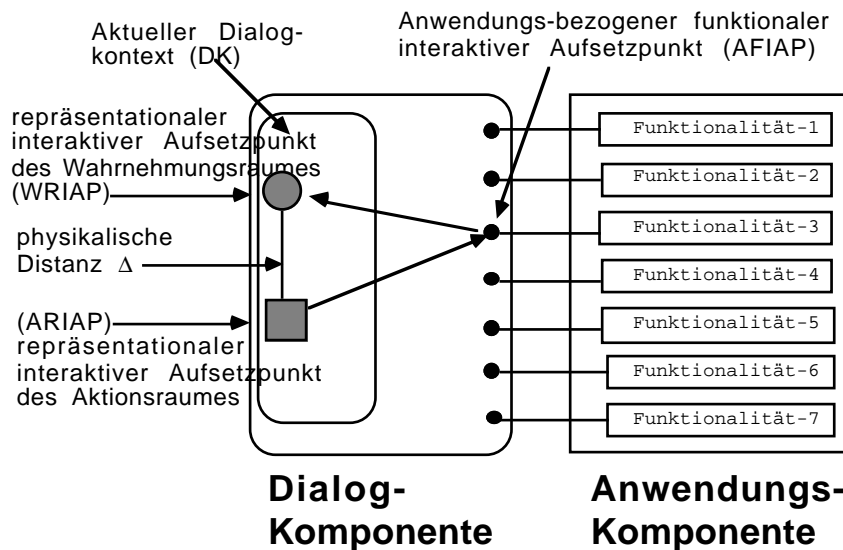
Aktueller Dialogkontext (DK)

Anwendungs-bezogener funktionaler interaktiver Aufsetzpunkt (AFIAP)

repräsentationaler interaktiver Aufsetzpunkt des Wahrnehmungsraumes (WRIAP)

physikalische Distanz $\Delta$

(ARIAP) repräsentationaler interaktiver Aufsetzpunkt des Aktionsraumes

Funktionalität-1

Funktionalität-2

Funktionalität-3

Funktionalität-4

Funktionalität-5

Funktionalität-6

Funktionalität-7

Dialog-Komponente

Anwendungs-Komponente